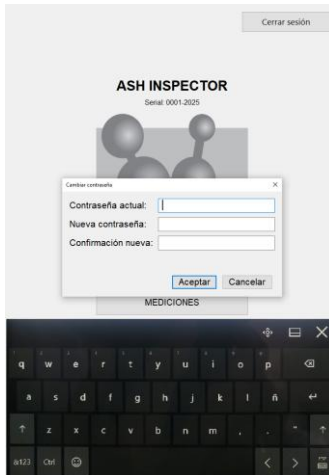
Cerrar sesión

ASH INSPECTOR
Serial: 0001-2025

Cambiar contraseña ×
Contraseña actual:
Nueva contraseña:
Confirmación nueva:
Aceptar Cancelar

MEDICIONES

q w e r t y u i o p ⌫
a s d f g h j k l ñ ↵
↑ z x c v b n m , . - ↑
&123 Ctrl ☺ < >